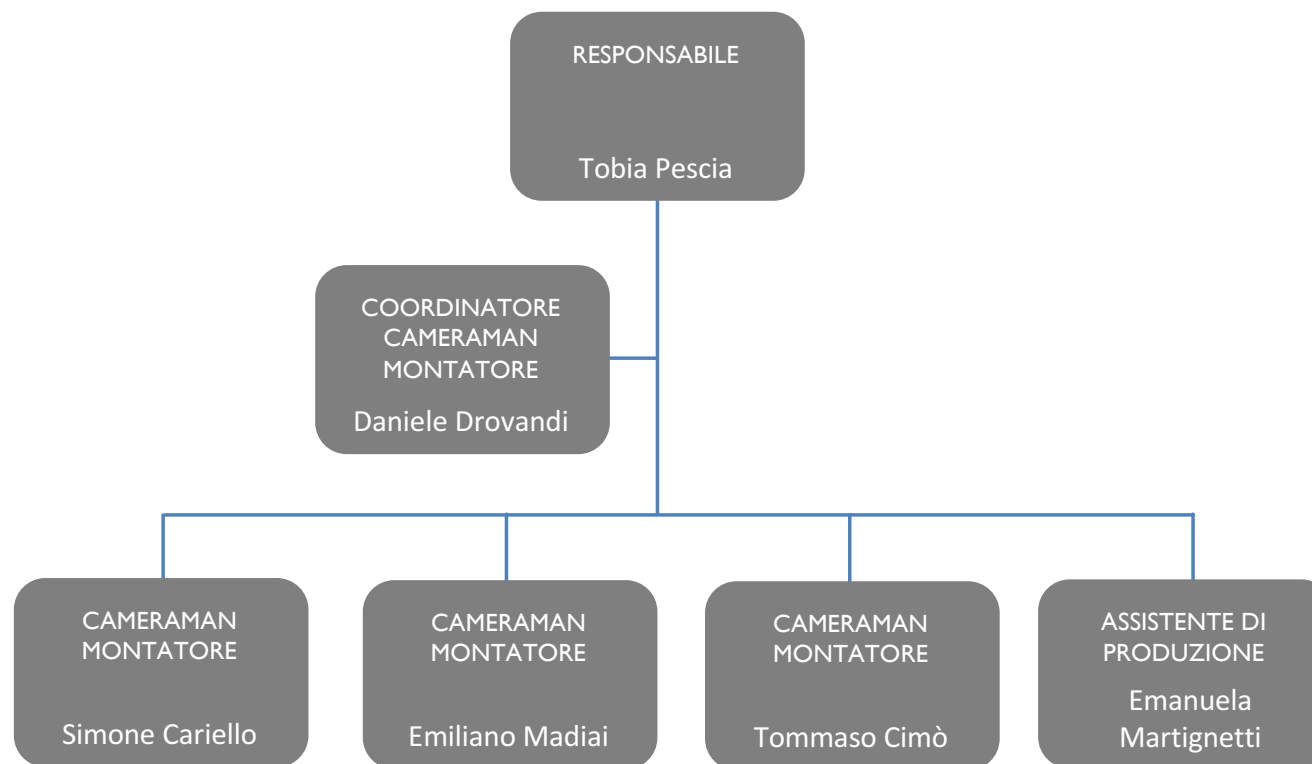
RESPONSABILE

Tobia Pescia

COORDINATORE CAMERAMAN MONTATORE

Daniele Drovandi

CAMERAMAN MONTATORE

Simone Cariello

CAMERAMAN MONTATORE

Emiliano Madiai

CAMERAMAN MONTATORE

Tommaso Cimò

ASSISTENTE DI PRODUZIONE

Emanuela Martignetti